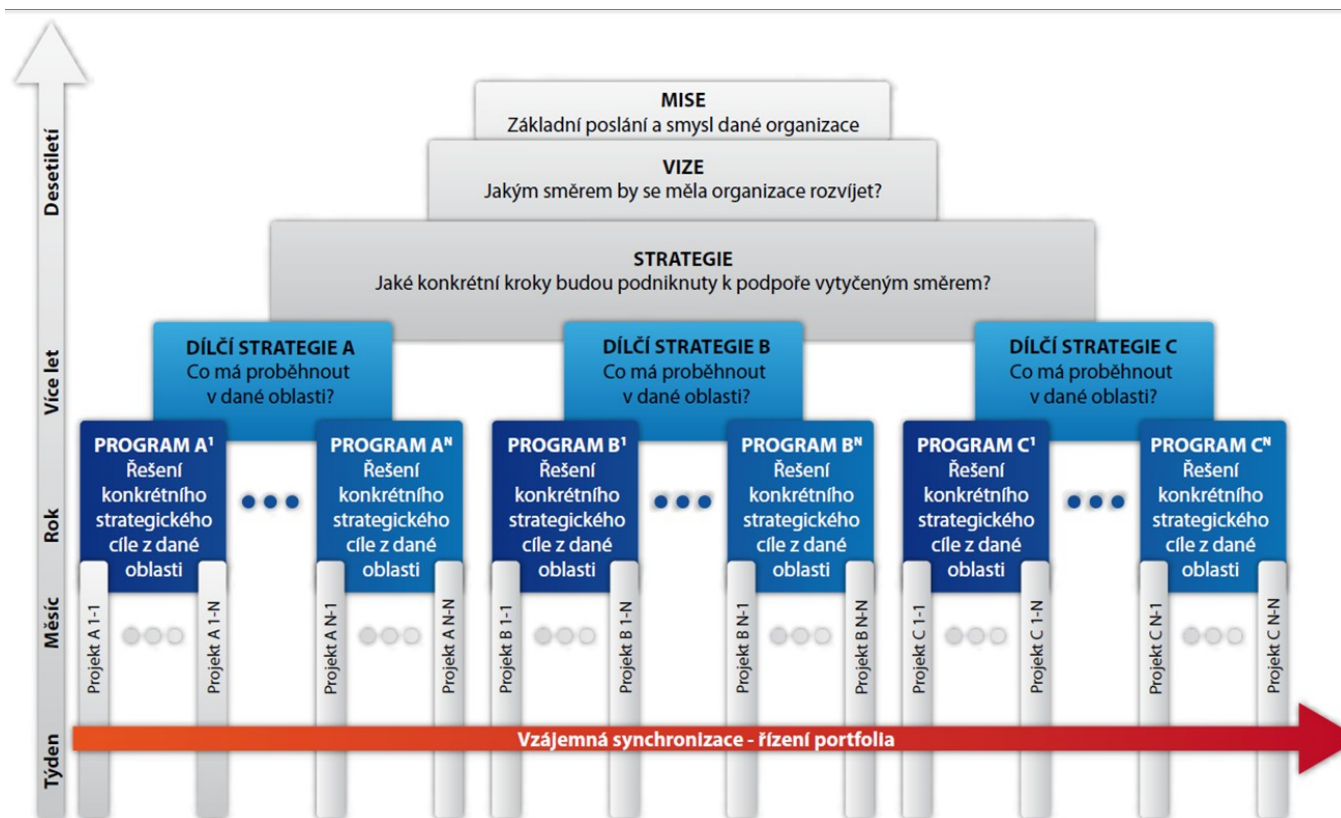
Desetiletí

Více let

Rok

Měsíc

Týden

MISE
Základní poslání a smysl dané organizace

VIZE
Jakým směrem by se měla organizace rozvíjet?

STRATEGIE
Jaké konkrétní kroky budou podniknuty k podpoře vytyčeným směrem?

DÍLČÍ STRATEGIE A
Co má proběhnout v dané oblasti?

DÍLČÍ STRATEGIE B
Co má proběhnout v dané oblasti?

DÍLČÍ STRATEGIE C
Co má proběhnout v dané oblasti?

PROGRAM A$^1$
Řešení konkrétního strategického cíle z dané oblasti

PROGRAM A$^N$
Řešení konkrétního strategického cíle z dané oblasti

PROGRAM B$^1$
Řešení konkrétního strategického cíle z dané oblasti

PROGRAM B$^N$
Řešení konkrétního strategického cíle z dané oblasti

PROGRAM C$^1$
Řešení konkrétního strategického cíle z dané oblasti

PROGRAM C$^N$
Řešení konkrétního strategického cíle z dané oblasti

Projekt A 1-1
Projekt A 1-N
Projekt A N-1
Projekt A N-N
Projekt B 1-1
Projekt B 1-N
Projekt B N-1
Projekt B N-N
Projekt C 1-1
Projekt C 1-N
Projekt C N-1
Projekt C N-N

Vzájemná synchronizace - řízení portfolia